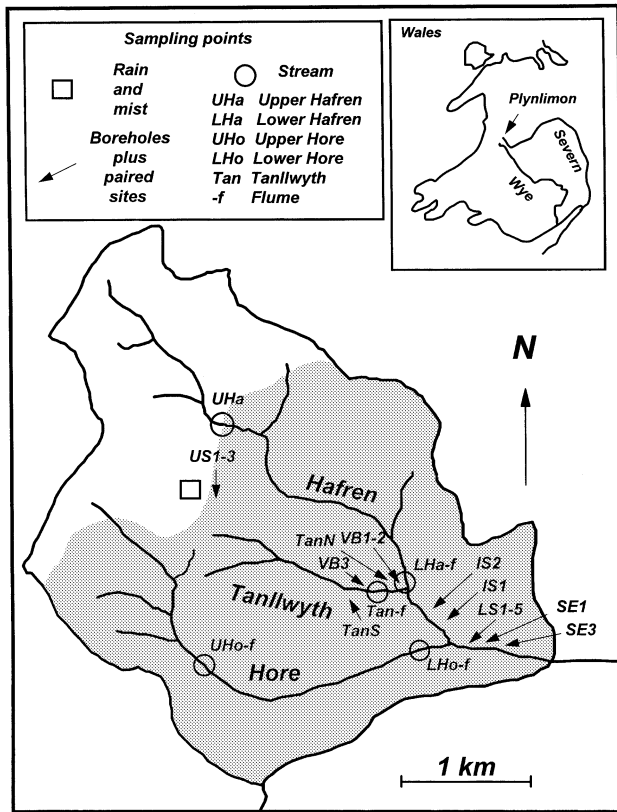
Sampling points

Rain and mist

Boreholes plus paired sites

Stream

UHa Upper Hafren
LHa Lower Hafren
UHo Upper Hore
LHo Lower Hore
Tan Tanllwyth
-f Flume

Wales

Plynlimon

Severn

Wye

N

UHa

US1-3

Hafren

TanN

VB1-2

VB3

LHa-f

IS2

IS1

Tanllwyth

Tan-f

LS1-5

SE1

SE3

TanS

UHo-f

LHo-f

Hore

1 km